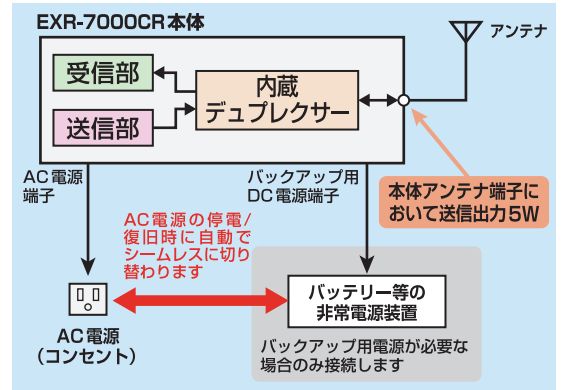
EXR-7000CR本体

アンテナ

受信部

送信部

内蔵
デュプレクサー

AC電源
端子

バックアップ用
DC電源端子

本体アンテナ端子において送信出力5W

AC電源の停電/復旧時に自動でシームレスに切り替わります

AC電源
（コンセント）

バッテリー等の
非常電源装置

バックアップ用電源が必要な場合のみ接続します